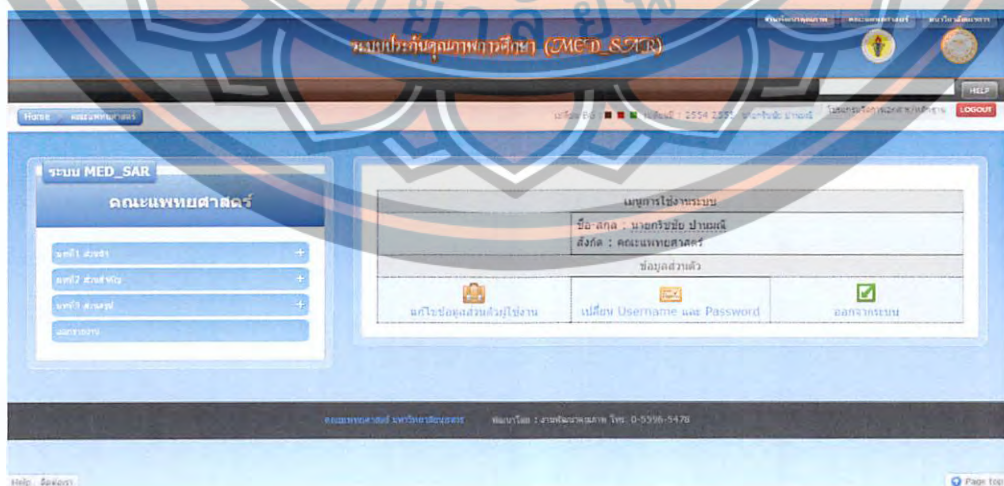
ระบบประกันคุณภาพการศึกษา (MED_SAR)

HELP

Home คณะแพทยศาสตร์

LOGOUT

ระบบ MED_SAR

คณะแพทยศาสตร์

บทที่1 ส่วนนำ

บทที่2 ส่วนสำคัญ

บทที่3 ส่วนสรุป

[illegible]

เมนูการใช้งานระบบ

ชื่อ-สกุล : นายกริชชัย ปานมณี

สังกัด : คณะแพทยศาสตร์

ข้อมูลส่วนตัว

แก้ไขข้อมูลส่วนตัวผู้ใช้งาน

เปลี่ยน Username และ Password

ออกจากระบบ

คณะแพทยศาสตร์ มหาวิทยาลัยนเรศวร พัฒนาโดย : งานพัฒนาคุณภาพ โทร. 0-5596-5478

Help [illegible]

Page top